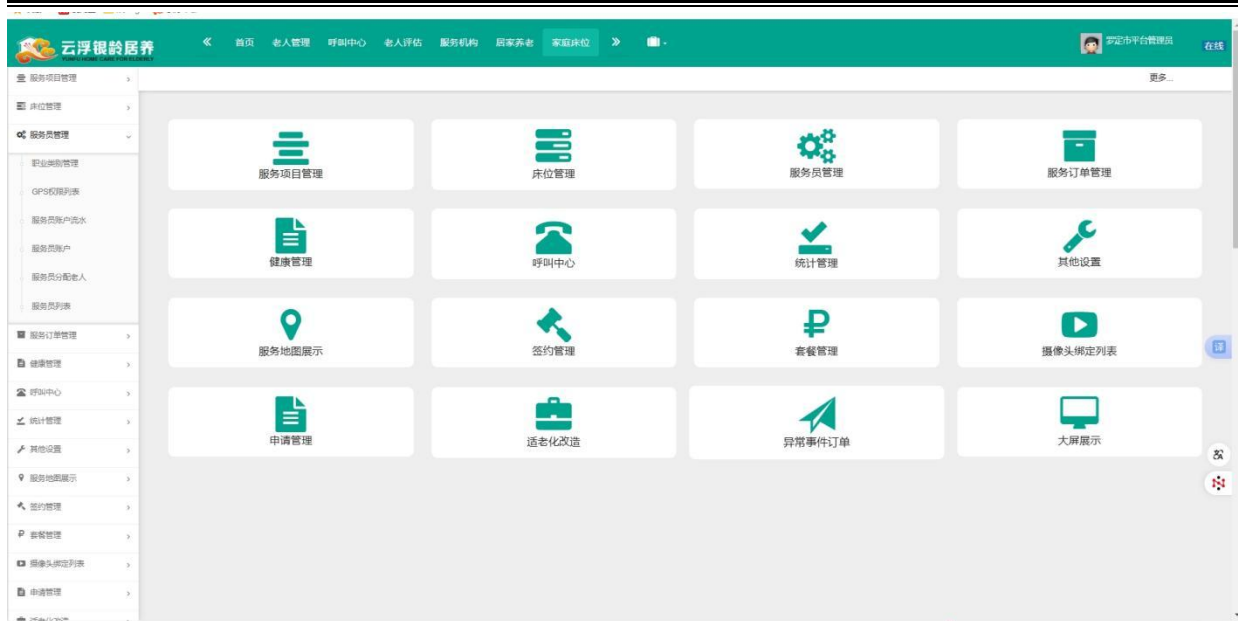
云浮银龄居养
YUNFU HOME CARE FOR ELDERLY

« 首页 老人管理 呼叫中心 老人评估 服务机构 居家养老 家庭床位 »

罗定市平台管理员 在线

更多...

服务项目管理
床位管理
服务员管理
职业类别管理
GPS权限列表
服务员账户流水
服务员账户
服务员分配老人
服务员列表
服务订单管理
健康管理
呼叫中心
统计管理
其他设置
服务地图展示
签约管理
套餐管理
摄像头绑定列表
申请管理
适老化改造

服务项目管理
床位管理
服务员管理
服务订单管理
健康管理
呼叫中心
统计管理
其他设置
服务地图展示
签约管理
套餐管理
摄像头绑定列表
申请管理
适老化改造
异常事件订单
大屏展示